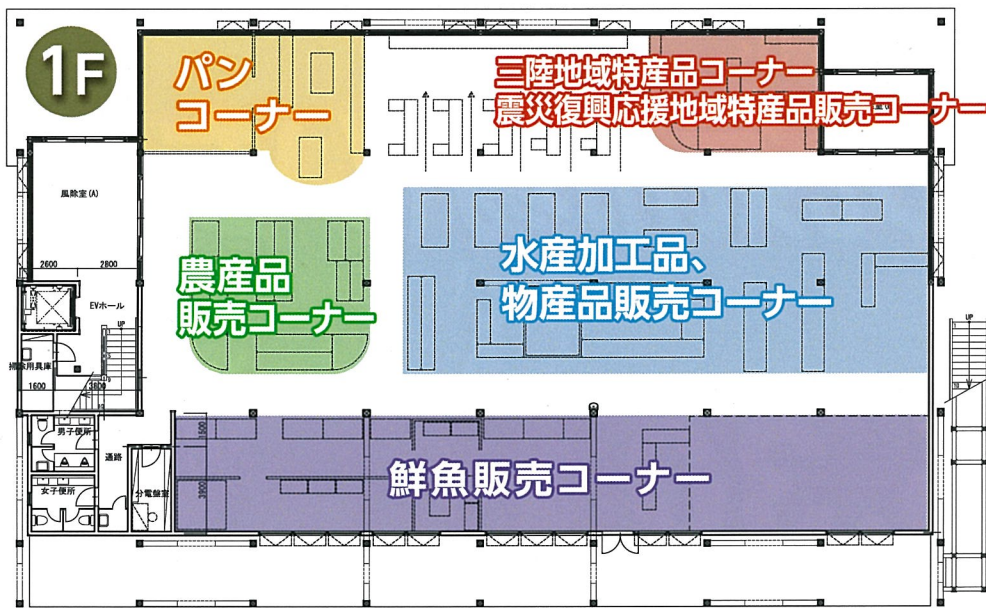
1F

パン
コーナー

三陸地域特産品コーナー
震災復興応援地域特産品販売コーナー

風除室(A)

2600 2800

農産品
販売コーナー

水産加工品、
物産品販売コーナー

EVホール

UP

掃除用具庫

1600 3800

男子便所

通路

女子便所

分電盤室

鮮魚販売コーナー

1600

3800

UP